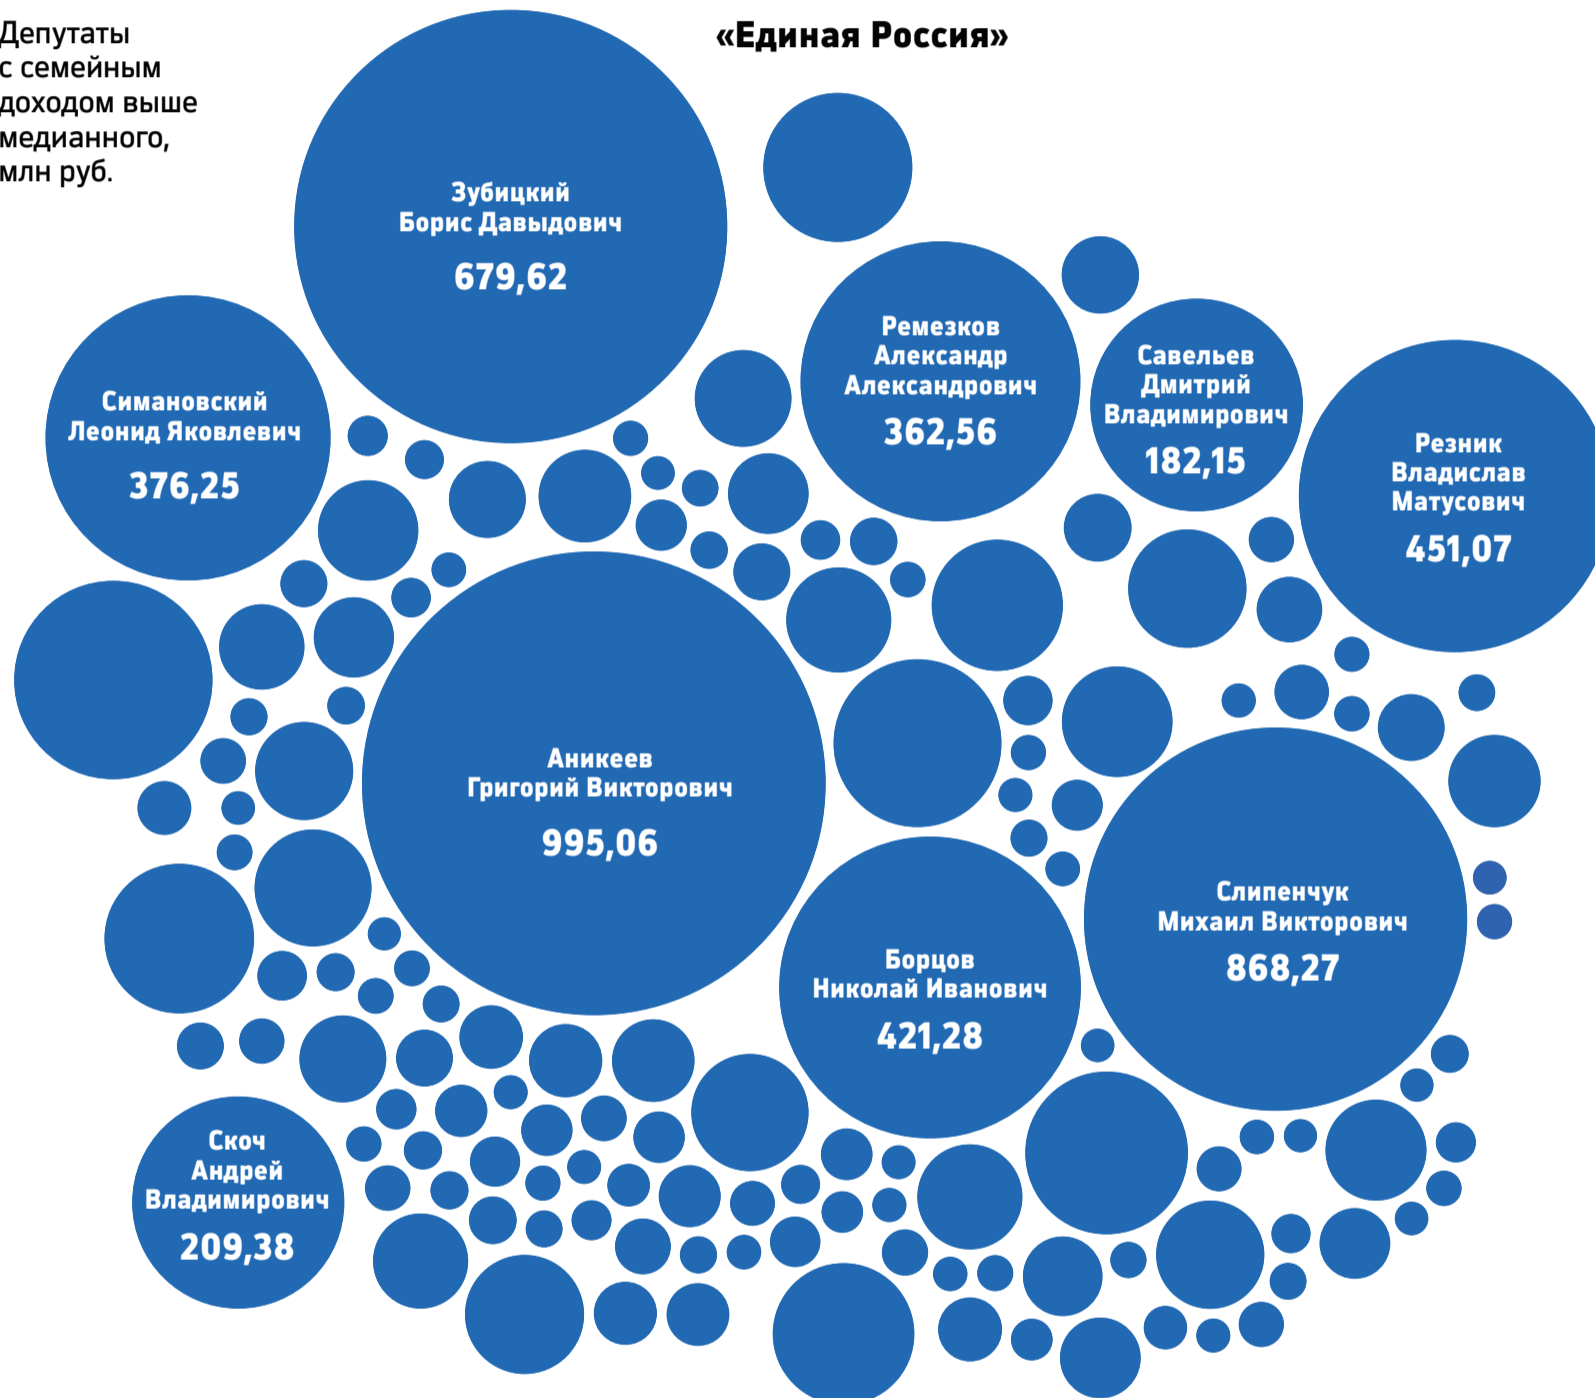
Депутаты с семейным доходом выше медианного, млн руб.

«Единая Россия»

Зубицкий Борис Давыдович
679,62

Симановский Леонид Яковлевич
376,25

Ремезков Александр Александрович
362,56

Савельев Дмитрий Владимирович
182,15

Резник Владислав Матусович
451,07

Аникеев Григорий Викторович
995,06

Слипенчук Михаил Викторович
868,27

Борцов Николай Иванович
421,28

Скоч Андрей Владимирович
209,38